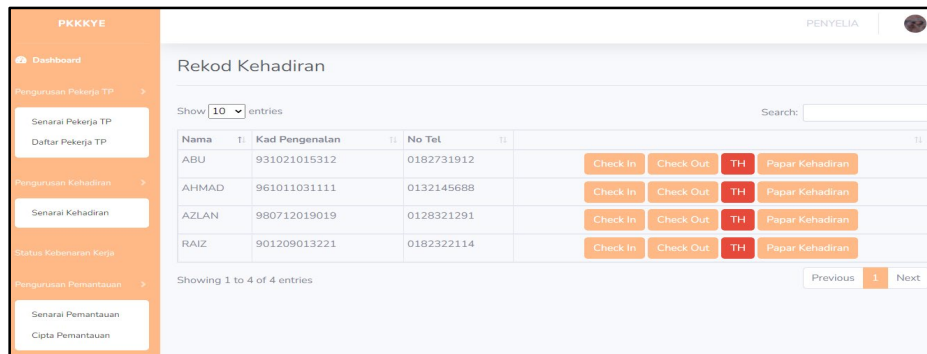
PKKKYE

Dashboard

Pengurusan Pekerja TP >

Senarai Pekerja TP

Daftar Pekerja TP

Pengurusan Kehadiran >

Senarai Kehadiran

Status Kebenaran Kerja

Pengurusan Pemantauan >

Senarai Pemantauan

Cipta Pemantauan

PENYELIA

Rekod Kehadiran

Show 10 entries

Search:

| Nama | Kad Pengenalan | No Tel | |
|---|---|---|---|
| ABU | 931021015312 | 0182731912 | Check In Check Out TH Papar Kehadiran |
| AHMAD | 961011031111 | 0132145688 | Check In Check Out TH Papar Kehadiran |
| AZLAN | 980712019019 | 0128321291 | Check In Check Out TH Papar Kehadiran |
| RAIZ | 901209013221 | 0182322114 | Check In Check Out TH Papar Kehadiran |

Showing 1 to 4 of 4 entries

Previous 1 Next